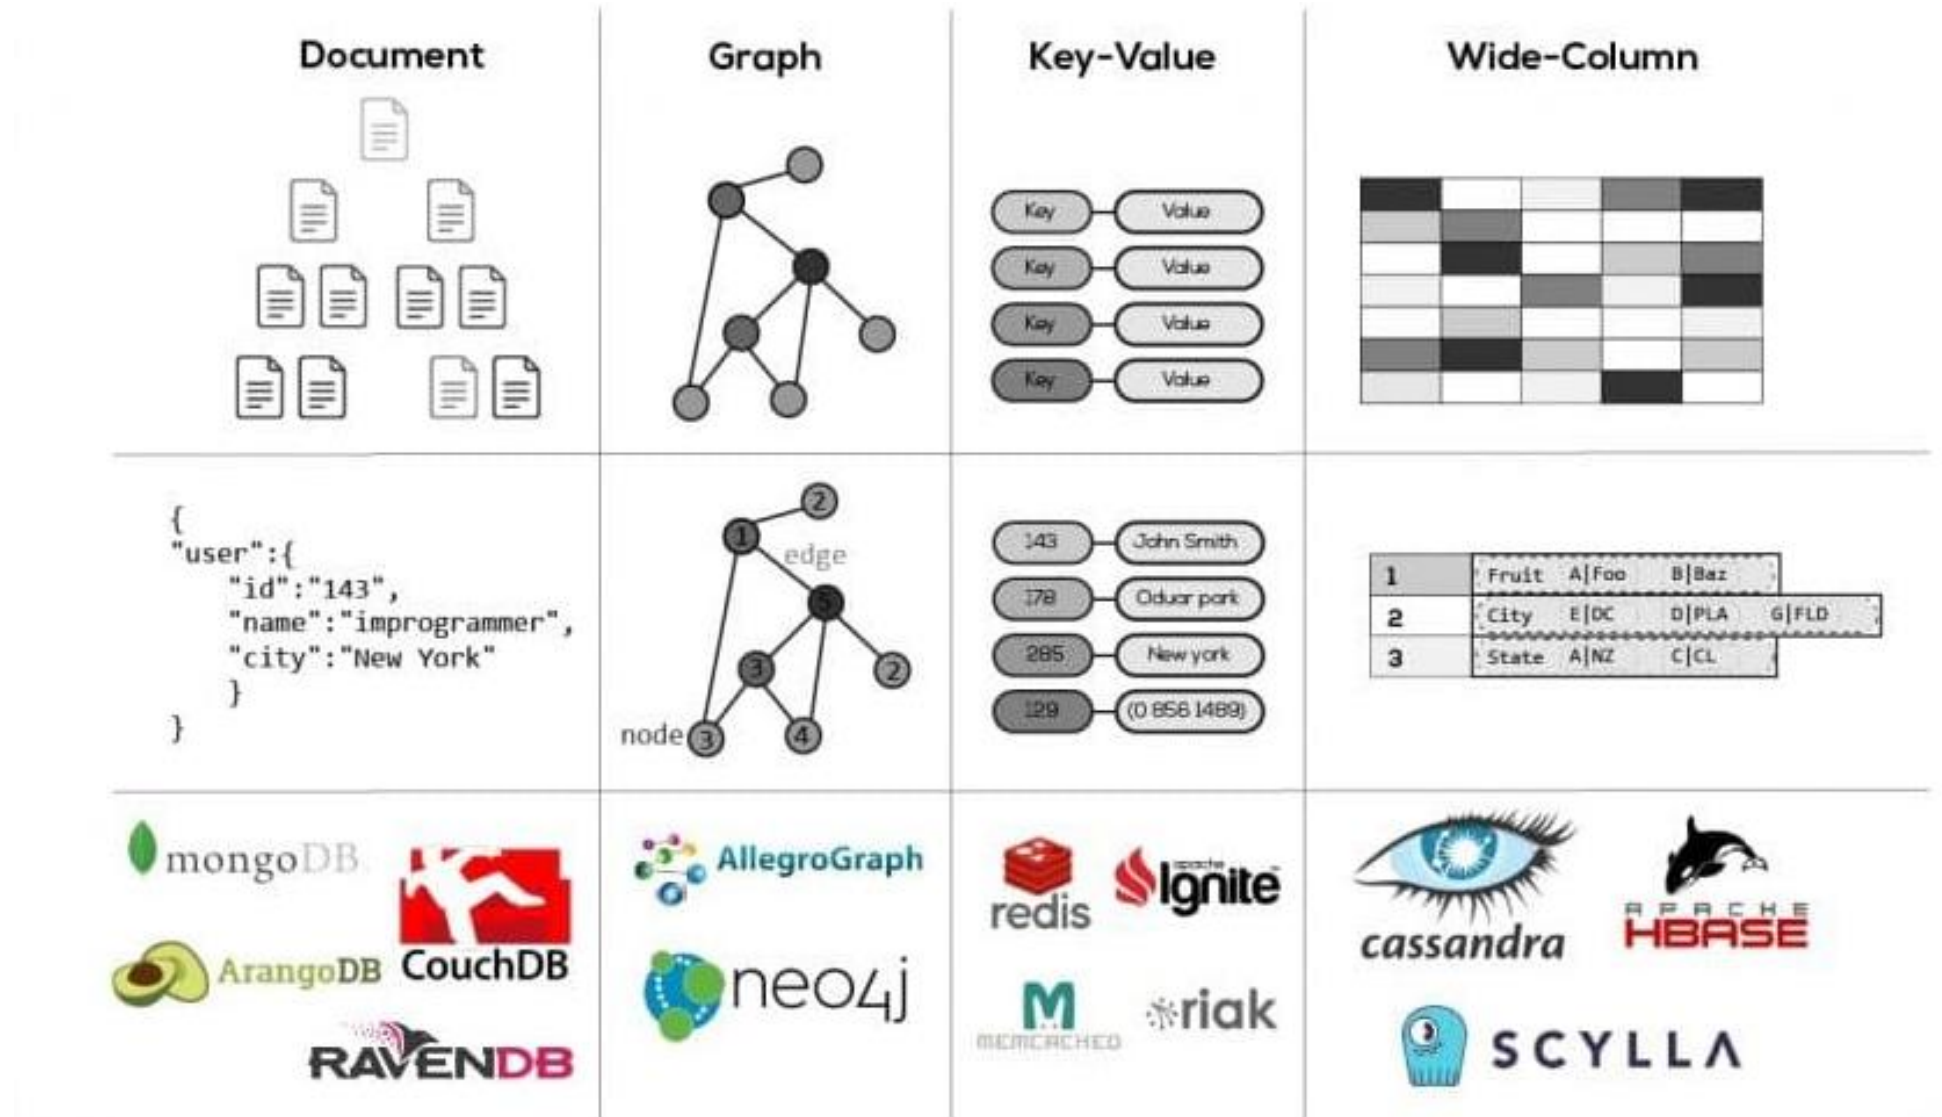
| Document | Graph | Key-Value | Wide-Column |
|---|---|---|---|
| | | Key Value<br>Key Value<br>Key Value<br>Key Value | |
| { "user":{ "id":"143", "name":"improgrammer", "city":"New York" } } | 2<br>1 edge<br>5<br>3 2<br>node 3 4 | 143 John Smith<br>178 Oduor park<br>285 New york<br>129 (0 858 1489) | 1 Fruit A\|Foo B\|Baz<br>2 City E\|DC D\|PLA G\|FLD<br>3 State A\|NZ C\|CL |
| mongoDB<br>CouchDB<br>ArangoDB<br>RAVENDB | AllegroGraph<br>neo4j | redis<br>apache Ignite<br>MEMCACHED<br>riak | cassandra<br>APACHE HBASE<br>SCYLLA |